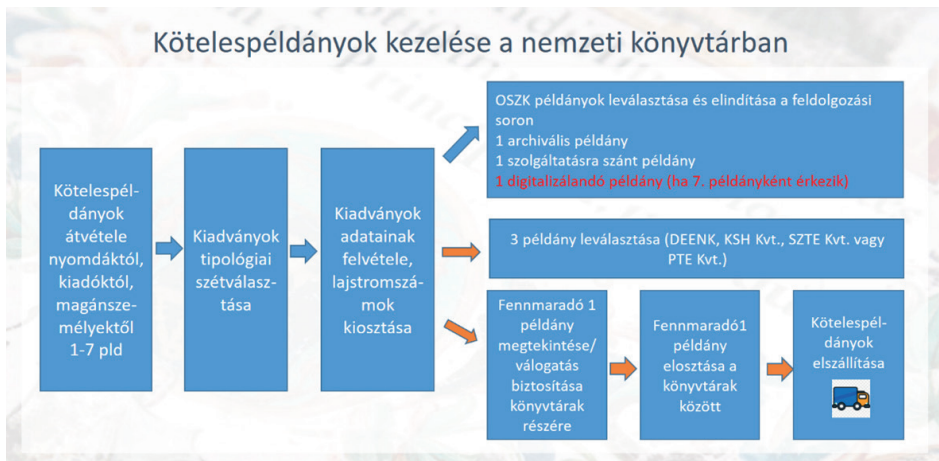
Kötelespéldányok kezelése a nemzeti könyvtárban

Kötelespéldányok átvétele nyomdáktól, kiadóktól, magánszemélyektől 1-7 pld

Kiadványok tipológiai szétválasztása

Kiadványok adatainak felvétele, lajstromszámok kiosztása

OSZK példányok leválasztása és elindítása a feldolgozási soron
1 archivális példány
1 szolgáltatásra szánt példány
1 digitalizálandó példány (ha 7. példányként érkezik)

3 példány leválasztása (DEENK, KSH Kvt., SZTE Kvt. vagy PTE Kvt.)

Fennmaradó 1 példány megtekintése/ válogatás biztosítása könyvtárak részére

Fennmaradó1 példány elosztása a könyvtárak között

Kötelespéldányok elszállítása